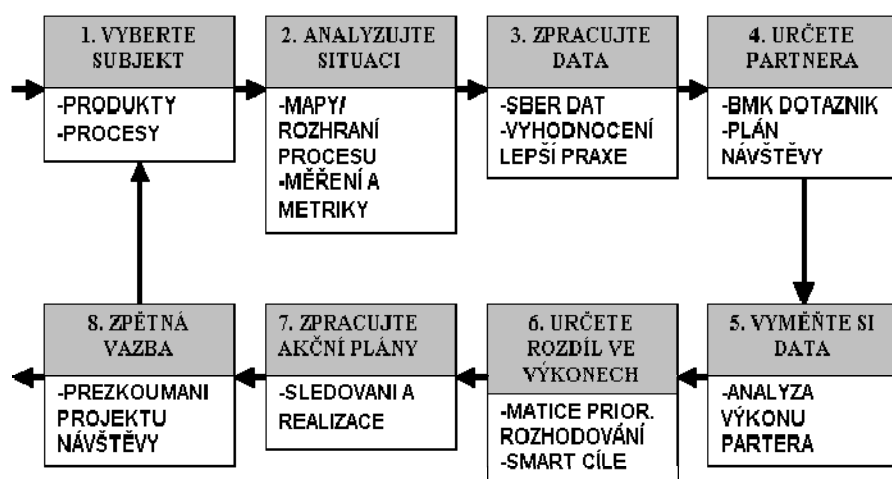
1. VYBERTE SUBJEKT

-PRODUKTY
-PROCESY

2. ANALYZUJTE SITUACI

-MAPY/ ROZHRANÍ PROCESU
-MĚŘENÍ A METRIKY

3. ZPRACUJTE DATA

-SBER DAT
-VYHODNOCENÍ LEPŠÍ PRAXE

4. URČETE PARTNERA

-BMK DOTAZNIK
-PLÁN NÁVŠTĚVY

5. VYMĚŇTE SI DATA

-ANALYZA VÝKONU PARTERA

6. URČETE ROZDÍL VE VÝKONECH

-MATICE PRIOR. ROZHODOVÁNÍ
-SMART CÍLE

7. ZPRACUJTE AKČNÍ PLÁNY

-SLEDOVANI A REALIZACE

8. ZPĚTNÁ VAZBA

-PREZKOUMANI PROJEKTU NÁVŠTĚVY